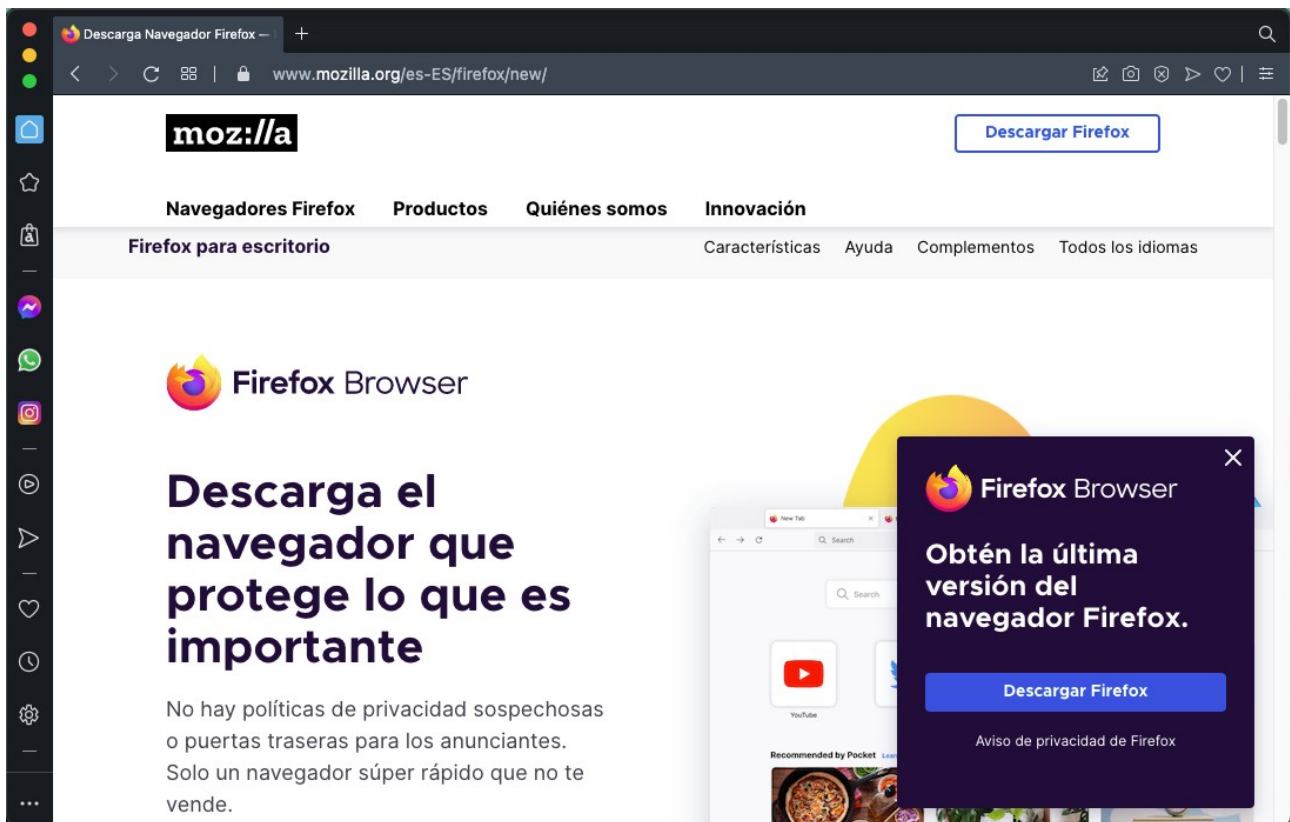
Descarga Navegador Firefox —

www.mozilla.org/es-ES/firefox/new/

moz://a

Descargar Firefox

Navegadores Firefox Productos Quiénes somos Innovación

Firefox para escritorio

Características Ayuda Complementos Todos los idiomas

Firefox Browser

Descarga el navegador que protege lo que es importante

No hay políticas de privacidad sospechosas o puertas traseras para los anunciantes. Solo un navegador súper rápido que no te vende.

New Tab

Search

Search

YouTube

Recommended by Pocket Learn

Firefox Browser

Obtén la última versión del navegador Firefox.

Descargar Firefox

Aviso de privacidad de Firefox